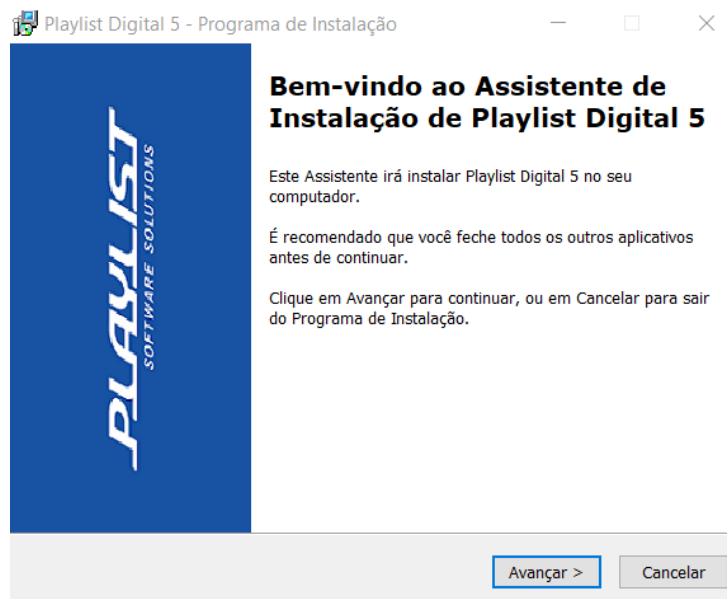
Playlist Digital 5 - Programa de Instalação

PLAYLIST
SOFTWARE SOLUTIONS

Bem-vindo ao Assistente de Instalação de Playlist Digital 5

Este Assistente irá instalar Playlist Digital 5 no seu computador.

É recomendado que você feche todos os outros aplicativos antes de continuar.

Clique em Avançar para continuar, ou em Cancelar para sair do Programa de Instalação.

Avançar >
Cancelar